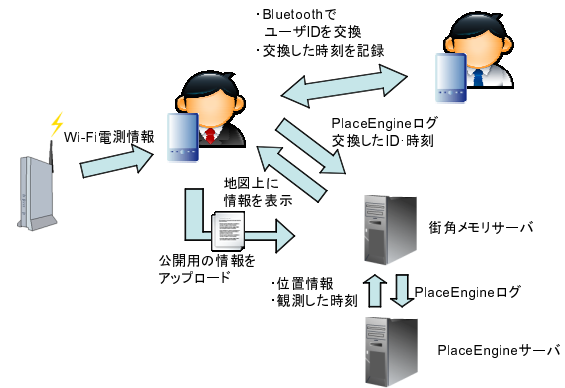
・Bluetoothで
ユーザIDを交換
・交換した時刻を記録

Wi-Fi電測情報

PlaceEngineログ
交換したID･時刻

地図上に
情報を表示

街角メモリサーバ

公開用の情報を
アップロード

・位置情報
・観測した時刻

PlaceEngineログ

PlaceEngineサーバ